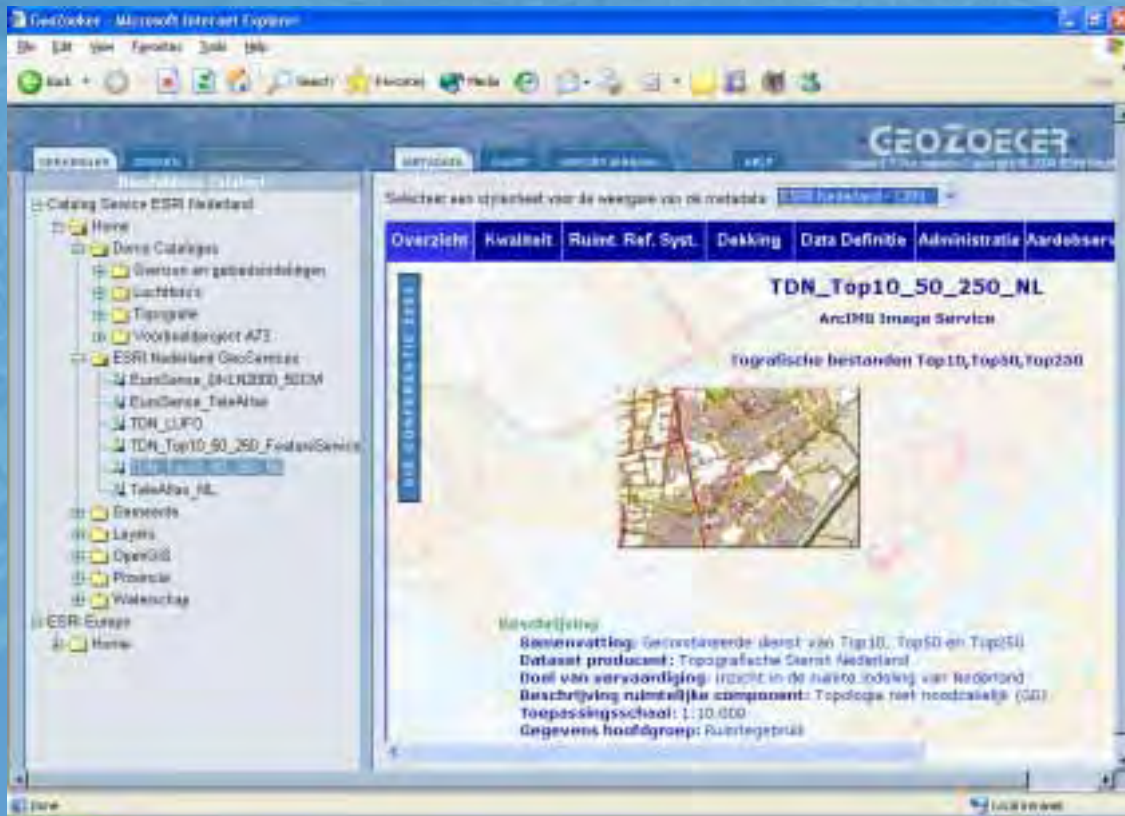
GeoZoeker - Microsoft Internet Explorer

File Edit View Favorites Tools Help

Back Search Favorites Media

GEOZOEKER

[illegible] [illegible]

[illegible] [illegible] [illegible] HELP

Beschikbare Catalogi

Catalog Service ESRI Nederland
Home
Demo Catalogues
Grenzen en gebiedsindelingen
Luchtfoto's
Topografie
Voorbeeldproject ATS
ESRI Nederland GeoServices
EuroSense_DHLN2000_5DEM
EuroSense_TeleAtlas
TDN_LUFO
TDN_Top10_50_250_FeatureService
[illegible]
TeleAtlas_NL
Elsevier
Layers
OpenGIS
Provincie
Waterschap
ESRI Europe
Home

Selecteer een stylesheet voor de weergave van de metadata: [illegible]

Overzicht | Kwaliteit | Ruimt. Ref. Syst. | Dekking | Data Definitie | Administratie | Aardobserv

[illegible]

TDN_Top10_50_250_NL

ArcIMS Image Service

Topografische bestanden Top10,Top50,Top250

Beschrijving
Samenvatting: Gecombineerde dienst van Top10, Top50 en Top250
Dataset producent: Topografische Dienst Nederland
Doel van vervaardiging: Inzicht in de ruimtelijke indeling van Nederland
Beschrijving ruimtelijke component: Topologie niet noodzakelijk (GD)
Toepassingsschaal: 1:10.000
Gegevens hoofdgroep: Ruimtegebruik

Done

Local intranet